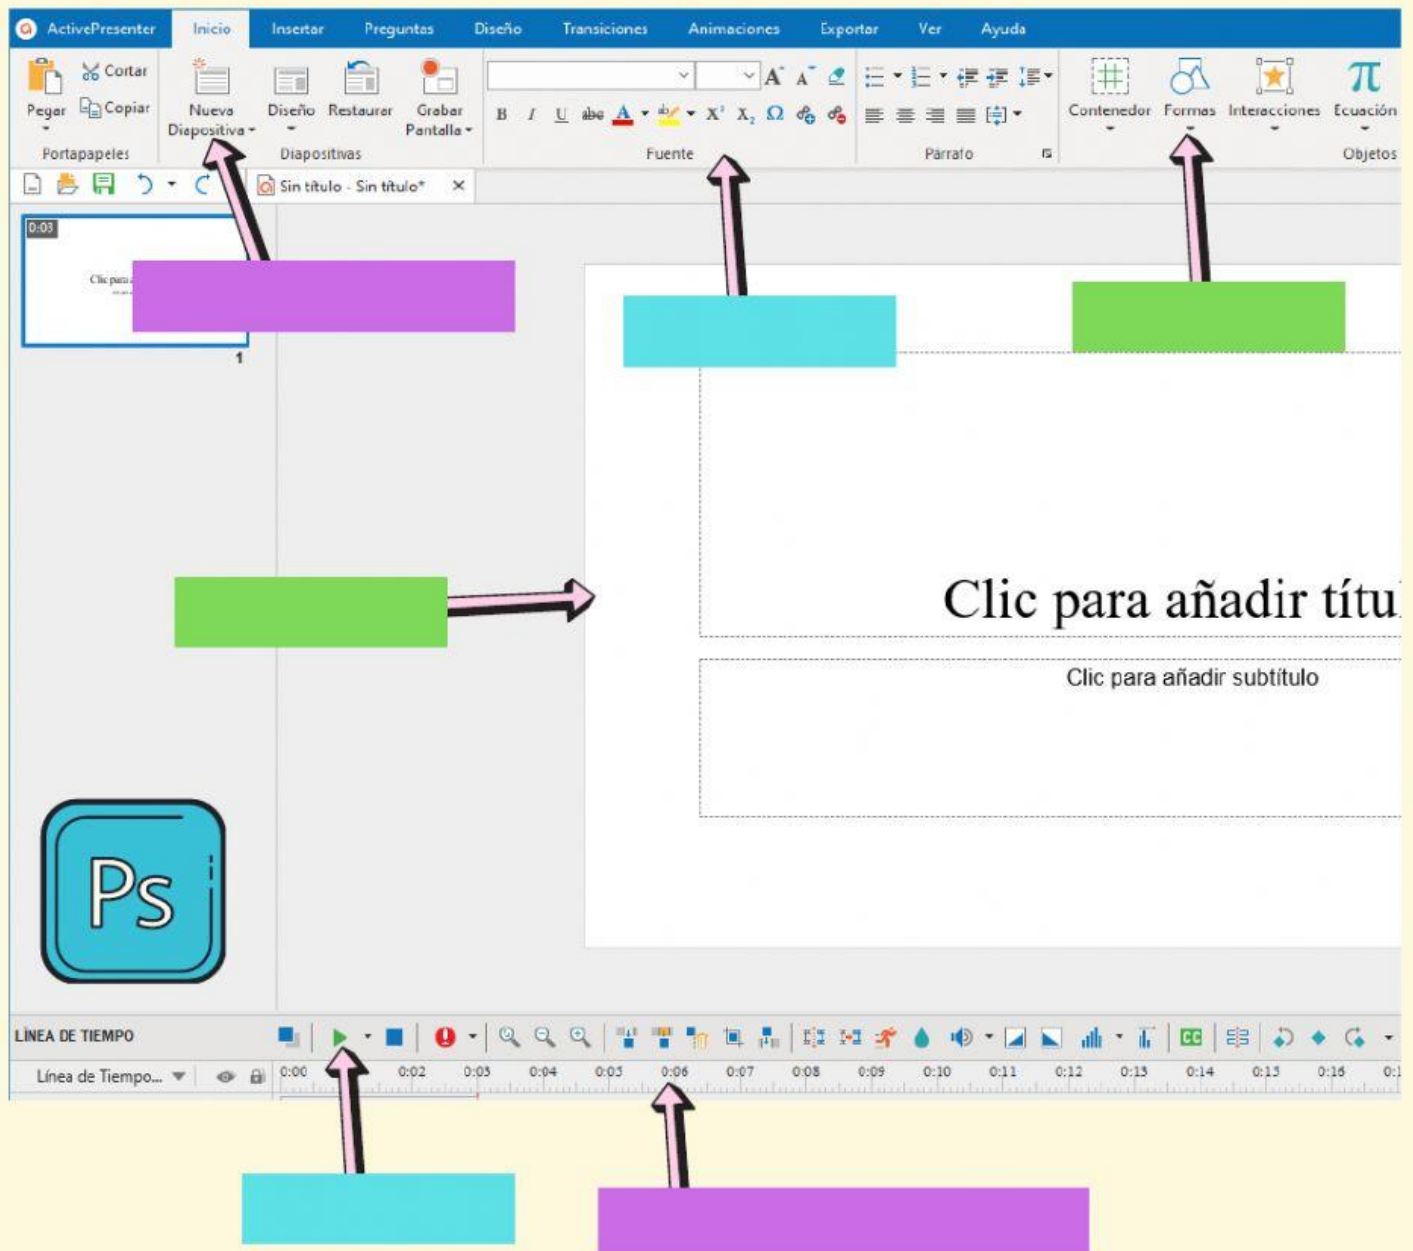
ActivePresenter Inicio Insertar Preguntas Diseño Transiciones Animaciones Exportar Ver Ayuda

Pegar Cortar Copiar
Portapapeles

Nueva Diapositiva Diseño Restaurar Grabar Pantalla
Diapositivas

Fuente

Párrafo

Contenedor Formas Interacciones Ecuación
Objetos

Sin título - Sin título*

0:03
Clic para a
1

Clic para añadir títul

Clic para añadir subtítulo

Ps

LÍNEA DE TIEMPO

Línea de Tiempo...

0:00 0:02 0:03 0:04 0:05 0:06 0:07 0:08 0:09 0:10 0:11 0:12 0:13 0:14 0:15 0:16 0:1